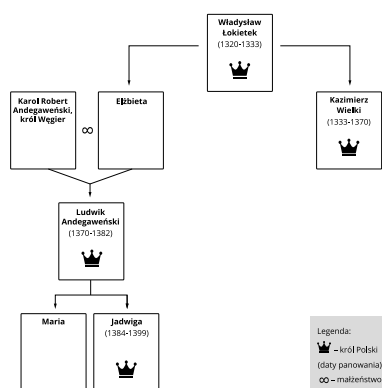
Władysław Łokietek
(1320-1333)

Karol Robert Andegaweński, król Węgier

∞

Elżbieta

Kazimierz Wielki
(1333-1370)

Ludwik Andegaweński
(1370-1382)

Maria

Jadwiga
(1384-1399)

Legenda:
– król Polski (daty panowania)
∞ – małżeństwo